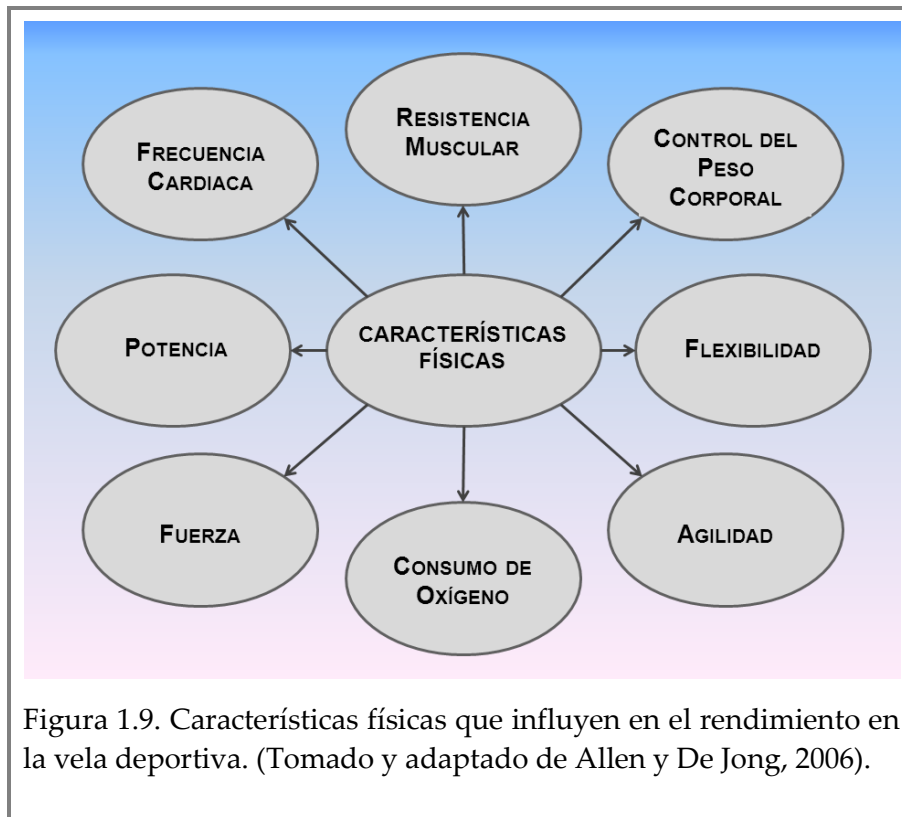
Resistencia Muscular

Frecuencia Cardiaca

Control del Peso Corporal

Potencia

CARACTERÍSTICAS FÍSICAS

Flexibilidad

Fuerza

Consumo de Oxígeno

Agilidad

Figura 1.9. Características físicas que influyen en el rendimiento en la vela deportiva. (Tomado y adaptado de Allen y De Jong, 2006).